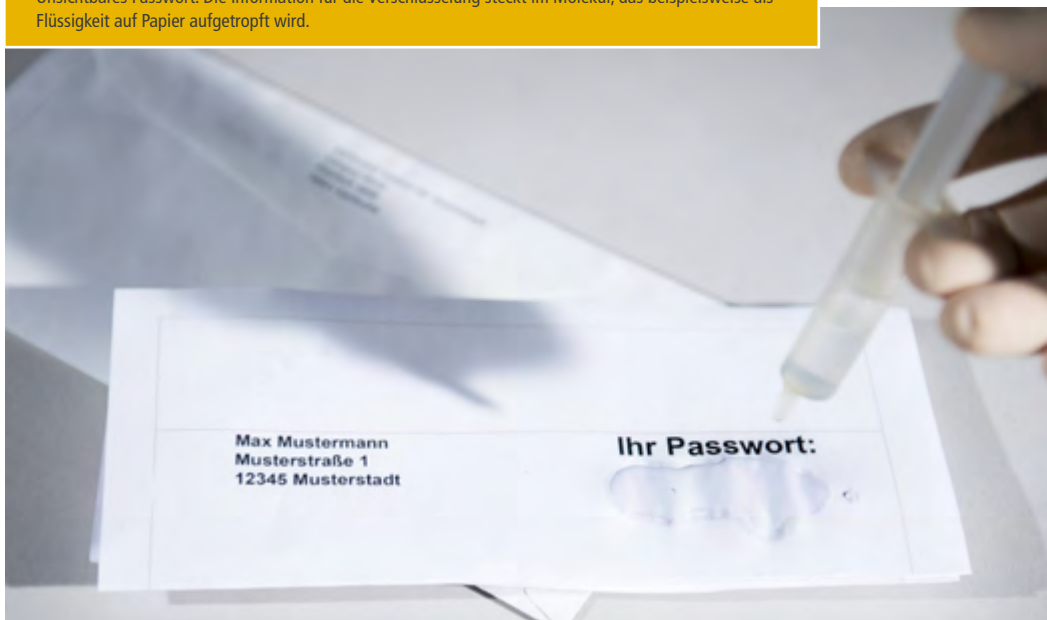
Unsichtbares Passwort: Die Information für die Verschlüsselung steckt im Molekül, das beispielsweise als Flüssigkeit auf Papier aufgetropft wird.

Max Mustermann
Musterstraße 1
12345 Musterstadt

Ihr Passwort: